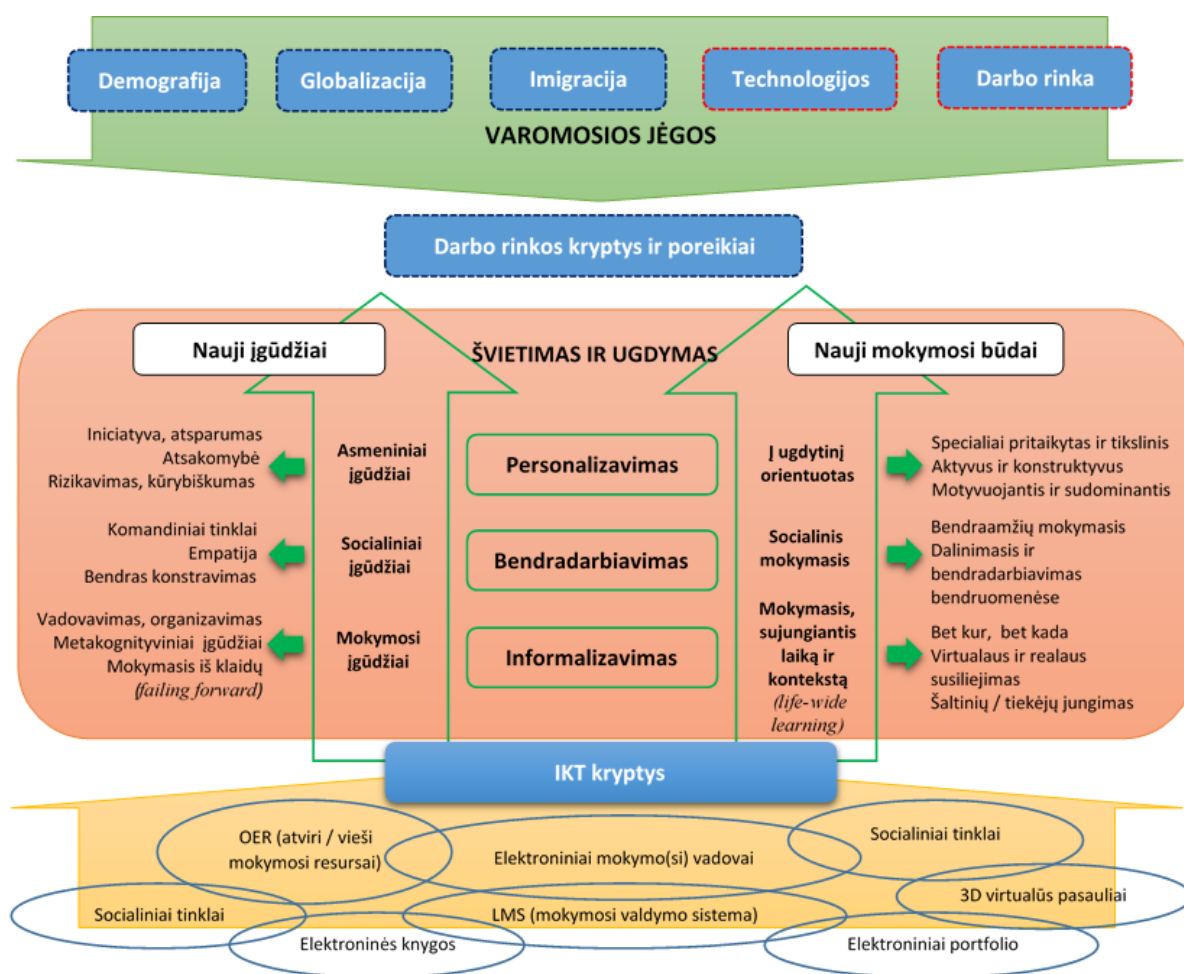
Demografija

Globalizacija

Imigracija

Technologijos

Darbo rinka

VAROMOSIOS JĖGOS

Darbo rinkos kryptys ir poreikiai

Nauji įgūdžiai

ŠVIETIMAS IR UGDYMAS

Nauji mokymosi būdai

Iniciatyva, atsparumas
Atsakomybė
Rizikavimas, kūrybiškumas

Asmeniniai įgūdžiai

Personalizavimas

Į ugdytinį orientuotas

Specialiai pritaikytas ir tikslinis
Aktyvus ir konstruktyvus
Motyvuojantis ir sudominantis

Komandiniai tinklai
Empatija
Bendras konstravimas

Socialiniai įgūdžiai

Bendradarbiavimas

Socialinis mokymasis

Bendraamžių mokymasis
Dalinimasis ir bendradarbiavimas bendruomenėse

Vadovavimas, organizavimas
Metakognityviniai įgūdžiai
Mokymasis iš klaidų
(failing forward)

Mokymosi įgūdžiai

Informalizavimas

Mokymasis, sujungiantis laiką ir kontekstą
(life-wide learning)

Bet kur, bet kada
Virtualaus ir realaus susiliejimas
Šaltinių / tiekėjų jungimas

IKT kryptys

OER (atviri / vieši mokymosi resursai)

Elektroniniai mokymo(si) vadovai

Socialiniai tinklai

3D virtualūs pasauliai

Socialiniai tinklai

LMS (mokymosi valdymo sistema)

Elektroninės knygos

Elektroniniai portfolio